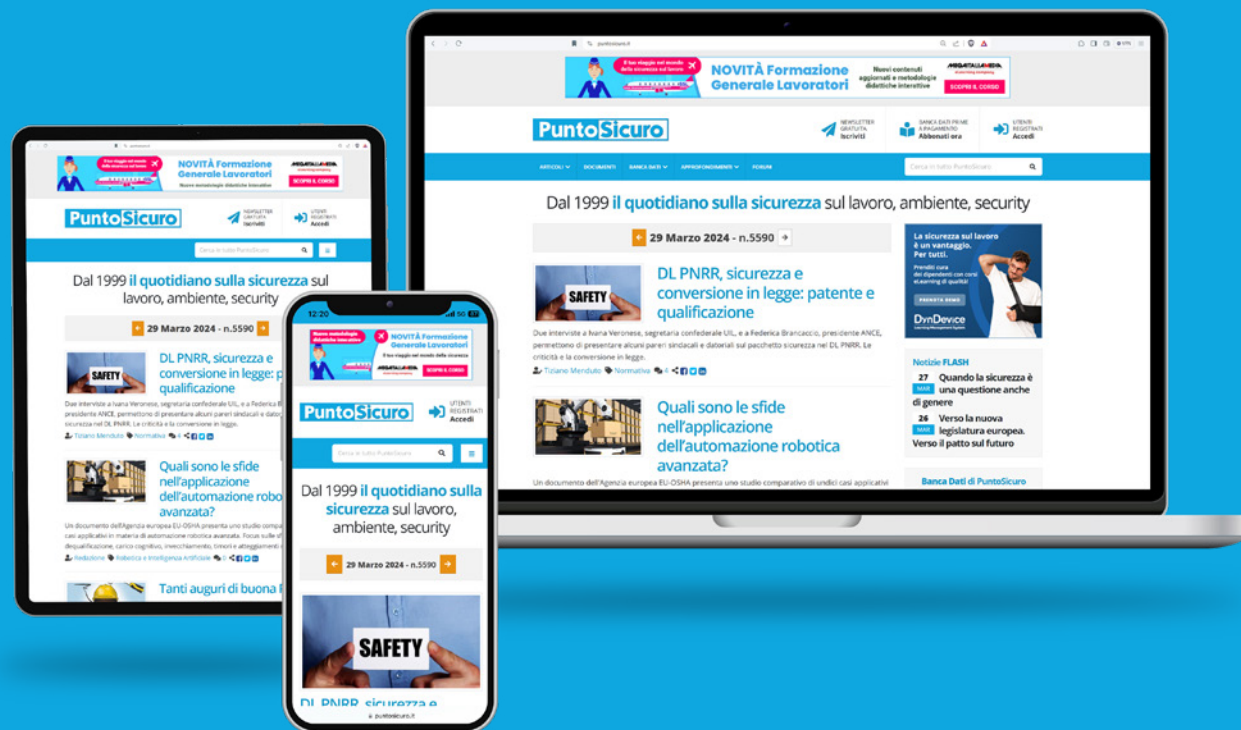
puntosicuro.it

Il tuo viaggio nel mondo della sicurezza sul lavoro

NOVITÀ Formazione Generale Lavoratori

Nuovi contenuti aggiornati e metodologie didattiche interattive

MEGAITALIAMEDIA

SCOPRI IL CORSO

PuntoSicuro

NEWSLETTER GRATUITA Iscriviti

BANCA DATI PRIME A PAGAMENTO Abbonati ora

UTENTI REGISTRATI Accedi

ARTICOLI DOCUMENTI BANCA DATI APPROFONDIMENTI FORUM

Cerca in tutto PuntoSicuro

Dal 1999 il quotidiano sulla sicurezza sul lavoro, ambiente, security

29 Marzo 2024 - n.5590

SAFETY

DL PNRR, sicurezza e conversione in legge: patente e qualificazione

Due interviste a Ivana Veronese, segretaria confederale UIL, e a Federica Brancaccio, presidente ANCE, permettono di presentare alcuni pareri sindacali e datoriali sul pacchetto sicurezza nel DL PNRR. Le criticità e la conversione in legge.

Tiziano Menduto Normativa 4

Quali sono le sfide nell'applicazione dell'automazione robotica avanzata?

Un documento dell'Agenzia europea EU-OSHA presenta uno studio comparativo di undici casi applicativi

La sicurezza sul lavoro è un vantaggio. Per tutti.

Prenditi cura dei dipendenti con corsi eLearning di qualità!

PRENOTA DEMO

DynDevice

Notizie FLASH

27 MAR Quando la sicurezza è una questione anche di genere

26 MAR Verso la nuova legislatura europea. Verso il patto sul futuro

Banca Dati di PuntoSicuro

Il tuo viaggio nel mondo della sicurezza sul lavoro

NOVITÀ Formazione Generale Lavoratori

Nuove metodologie didattiche interattive

MEGAITALIAMEDIA

SCOPRI IL CORSO

PuntoSicuro

NEWSLETTER GRATUITA Iscriviti

UTENTI REGISTRATI Accedi

Cerca in tutto PuntoSicuro

Dal 1999 il quotidiano sulla sicurezza sul lavoro, ambiente, security

29 Marzo 2024 - n.5590

SAFETY

DL PNRR, sicurezza e conversione in legge: p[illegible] qualificazione

Due interviste a Ivana Veronese, segretaria confederale UIL, e a Federica B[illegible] presidente ANCE, permettono di presentare alcuni pareri sindacali e dato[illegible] sicurezza nel DL PNRR. Le criticità e la conversione in legge.

Tiziano Menduto Normativa 4

Quali sono le sfide nell'applicazione dell'automazione robo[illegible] avanzata?

Un documento dell'Agenzia europea EU-OSHA presenta uno studio compa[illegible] casi applicativi in materia di automazione robotica avanzata. Focus sulle sf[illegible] dequalificazione, carico cognitivo, invecchiamento, timori e atteggiamenti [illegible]

Redazione Robotica e Intelligenza Artificiale 5

Tanti auguri di buona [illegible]

12:20

Nuove metodologie didattiche interattive

NOVITÀ Formazione Generale Lavoratori

Il tuo viaggio nel mondo della sicurezza

MEGAITALIAMEDIA

SCOPRI IL CORSO

PuntoSicuro

UTENTI REGISTRATI Accedi

Cerca in tutto PuntoSicuro

Dal 1999 il quotidiano sulla sicurezza sul lavoro, ambiente, security

29 Marzo 2024 - n.5590

SAFETY

DL PNRR, sicurezza e

puntosicuro.it